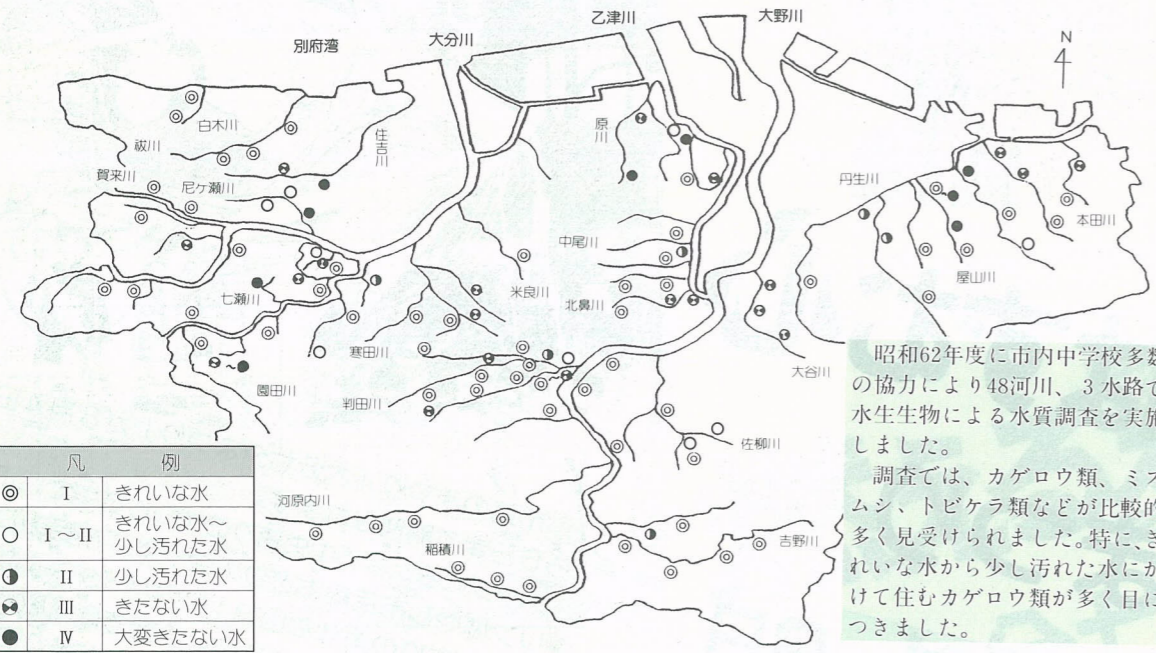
乙津川
大野川
別府湾
大分川
N

白木川
祓川
住吉川
賀来川
尼ケ瀬川
原川
丹生川
本田川
中尾川
米良川
北鼻川
屋山川
七瀬川
寒田川
園田川
判田川
大谷川
佐柳川
河原内川
稲積川
吉野川

| | 凡 | 例 |
|---|---|---|
| ◎ | I | きれいな水 |
| ○ | I～II | きれいな水～少し汚れた水 |
| ◑ | II | 少し汚れた水 |
| ⊖ | III | きたない水 |
| ● | IV | 大変きたない水 |

昭和62年度に市内中学校多数の協力により48河川、3水路で水生生物による水質調査を実施しました。

調査では、カゲロウ類、ミズムシ、トビケラ類などが比較的多く見受けられました。特に、きれいな水から少し汚れた水にかけて住むカゲロウ類が多く目につきました。